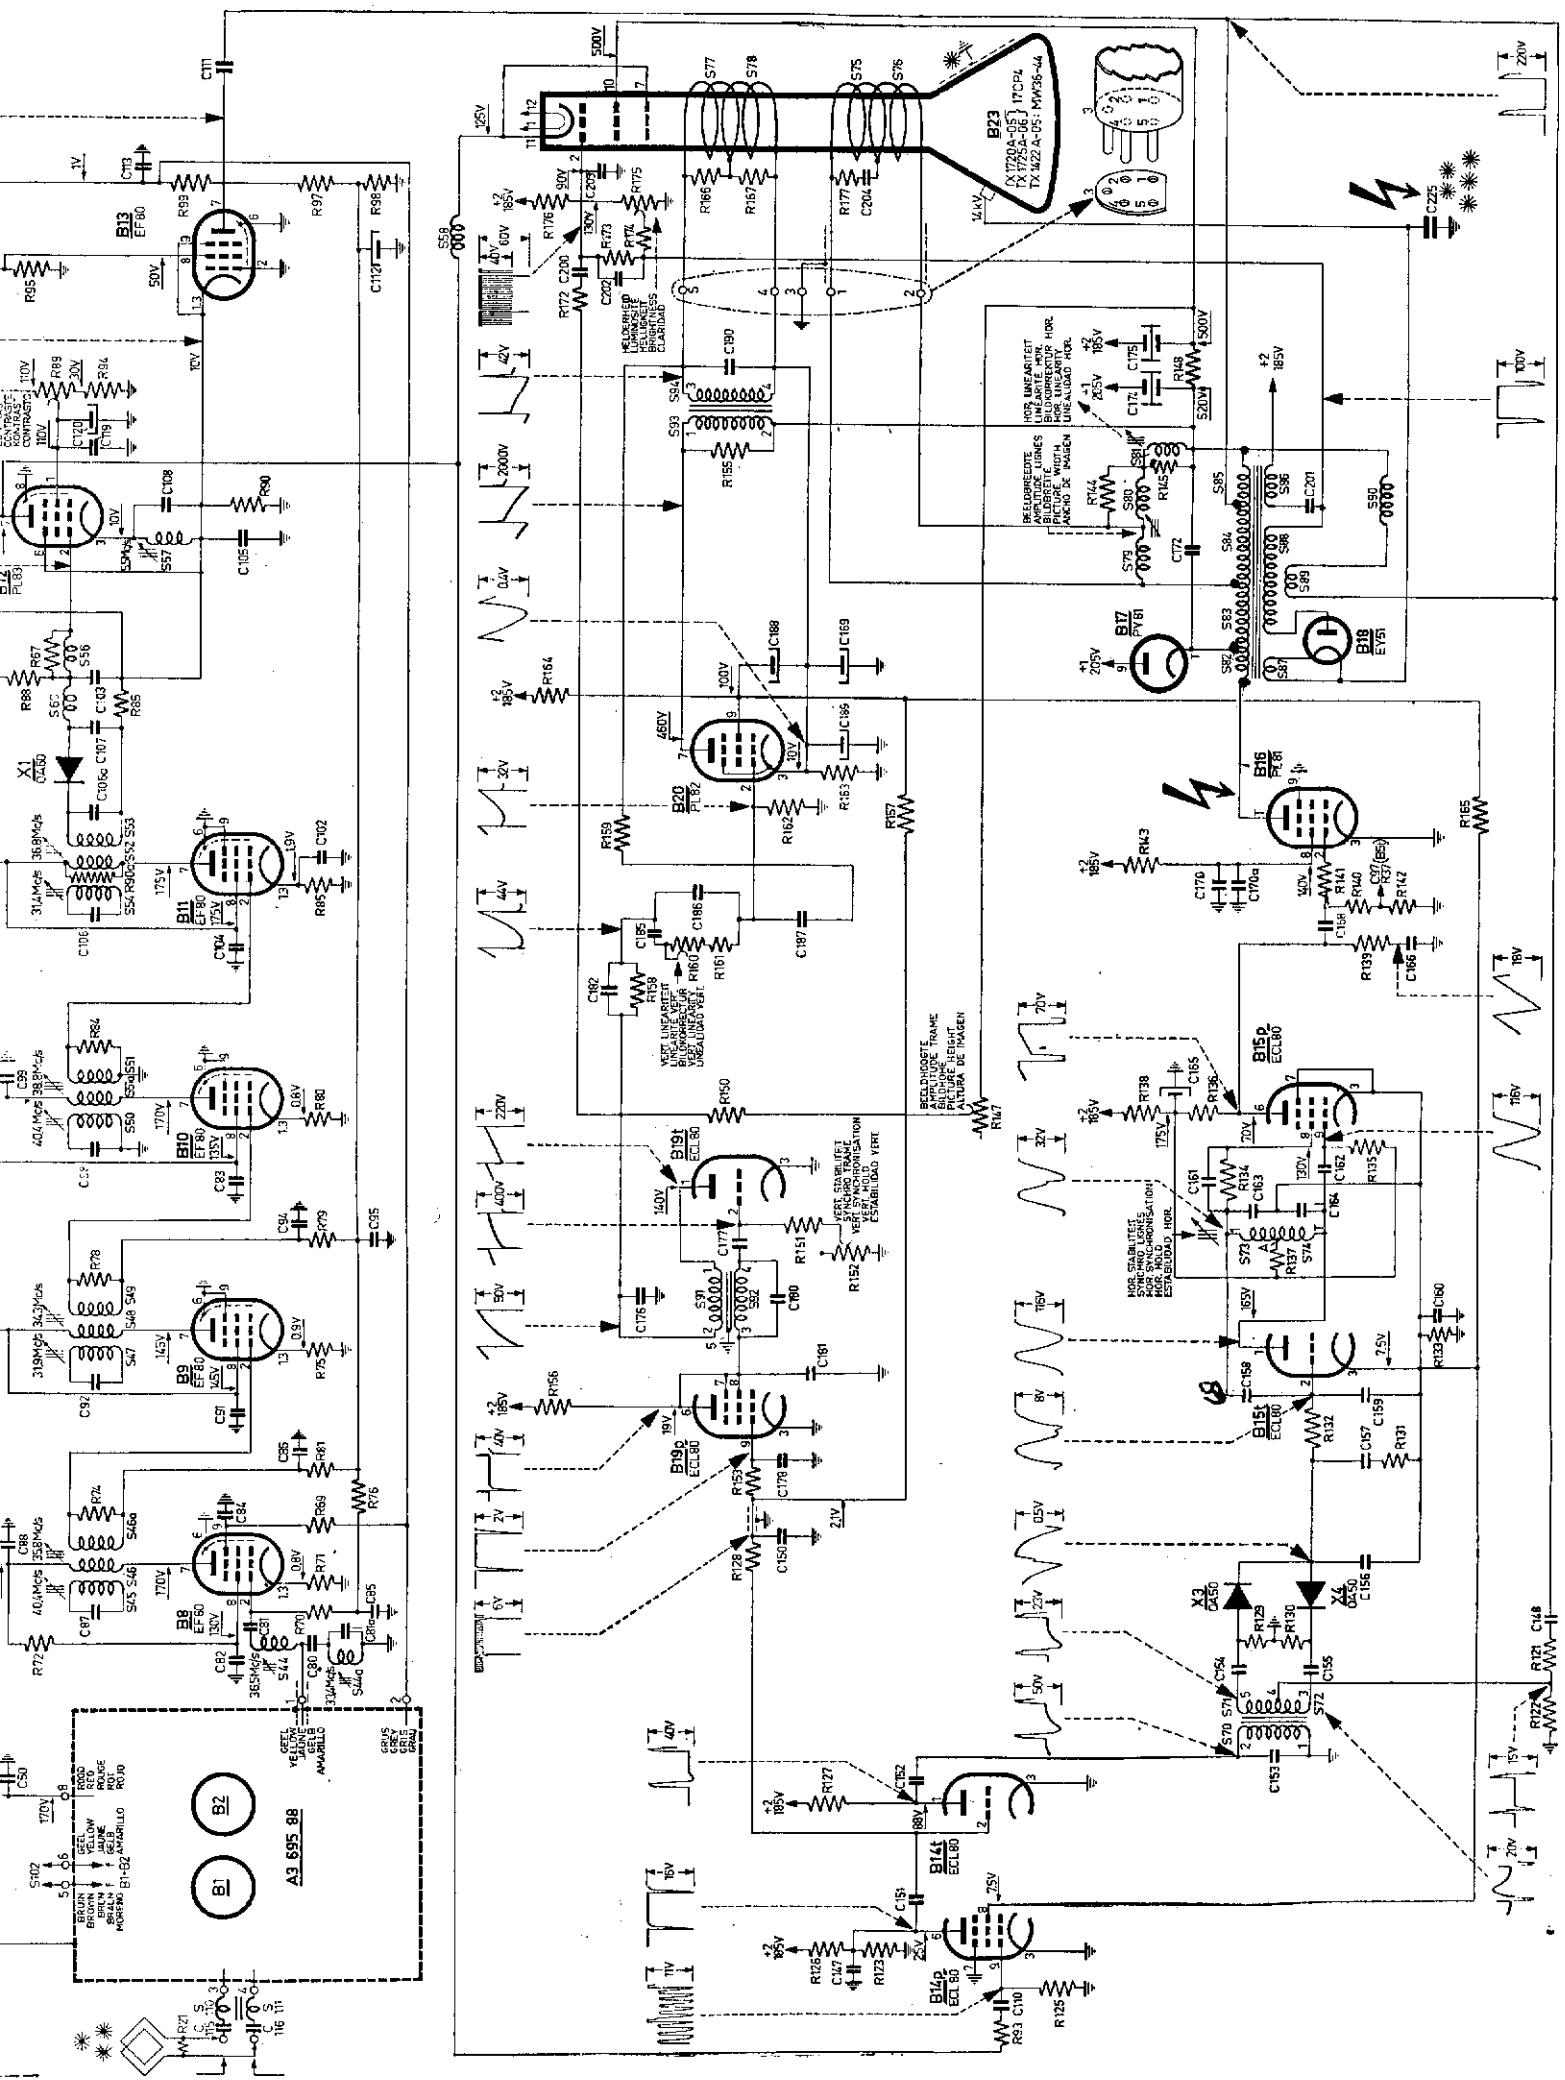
C111
500V
S77 S78 S75 S76
12 11 10 7 2
25V
B23
17CP4
TX1720A-05
TX1725A-06
TX1422A-05; MW36-44
14kV
C225
220V
C113 1V
R99 R97 R98
B13 EF80
R95 50V
C112
S58
+2 185V
R176 90V
C205 R175
R166 R167
R177 C204
R173 R174
40V 60V
C200 R172 C202
HELDERHEID LUMINOSITE HELLIGKEIT BRIGHTNESS CLARIDAD
5 4 3 1 2
12V
CONTRAST CONTRASTE KONTRAST CONTRASTE
R89 30V R94
110V
C120 C119
42V
C190
S94 S93
R155
2000V
HOR. LINEARITEIT LINEARITE HOR. BILDKORREKTUR HOR. HOR. LINEARITY LINEALIDAD HOR.
+2 185V C175
+1 205V C171 R148 500V 520V
+2 185V
100V
BEELDBREEDTE AMPLITUDE LIGNES BILDBREITE PICTURE WIDTH ANCHO DE IMAGEN
R144 S81 R145 S80 S85 S86 C201 S90
B12 PL83
C108 R90 10V
S57 C105
S79 C172 S84 S88 S89
0.4V
R67 S56 S6C R88 C103 R85
C188 C169
B17 PY81
S83 S82 S87
B18 EY51
+1 205V
X1 OA50 C107 C106a
R164 +2 185V
100V 460V
C186
B20 PL82
10V R163
R162
32V
R159
R157
B16 PL81
R143 +2 185V
C170 C170a
140V R141 R140 C97 (B5a) R142
R165
358Mc/s 314Mc/s S53 S52 S54 R90c
B11 EF80 175V 19V C102 R85
C106 C104
44V
C185 C186 R160 R161 C187
C182 R158
VERT. LINEARITEIT LINEARITE VERT. BILDKORREKTUR VERT. VERT. LINEARITY LINEALIDAD VERT.
C158 R139 C166
116V
R84 388Mc/s 404Mc/s S51 S50
B10 EF80 170V 135V 0.6V R80
C83
BEELDHOOGTE AMPLITUDE TRAME BILDHÖHE PICTURE HEIGHT ALTURA DE IMAGEN
R147
R150
70V
B15p ECL80
R138 +2 185V C165 R136
175V 70V
116V
220V
B19t ECL80 140V
VERT. STABILITEIT SYNCHRO TRAME VERT. SYNCHRONISATION VERT. HOLD ESTABILIDAD VERT.
R151 R152
400V
32V
C161 R134 C163 130V C162 R135
HOR. STABILITEIT SYNCHRO LIGNES HOR. SYNCHRONISATION HOR. HOLD ESTABILIDAD HOR.
S73 A R137 S74 C164
C94 R79 C95
R78 343Mc/s 319Mc/s S49 S48 S47
B9 EF80 145V 0.9V R75
C92 C91
50V
C177 S91 S92 C180 C176
165V C160
R133 7.5V
116V
B15t ECL80 C158 C159 R132 R131 C157
R156 +2 185V C181
B19p ECL80 19V
R153 C178
8V
40V
C35 R81 R76
R74 358Mc/s 404Mc/s S46a S46 S45
B8 EF80 C84 130V 0.8V R69 R71
C87 R72 C82 C81 365Mc/s S44 R70 C80 334Mc/s S44a C81a C85
2V
R128 C150 21V
0.5V
X3 OA50 X4 OA50 C156
23V
6V
R129 R130
C154 C155
50V
S71 S72 S70 C153
R121 C148 R122
15V
20V
40V
C152 R127 +2 185V 88V
B14t ECL80
16V
B14p ECL80
C151 25V 7.5V
R126 +2 185V C147 R123
R93 C110 R125
11V
C50 170V
ROOD RED ROUGE ROT ROJO
GEEL YELLOW JAUNE GELB AMARILLO B1+B2
BRUIN BROWN BRUN BRAUN MORENO
S102
B1 B2
A3 695 88
GEEL YELLOW JAUNE GELB AMARILLO
GRIJS GREY GRIS GRAU
R21 S 115 C 116 110 111